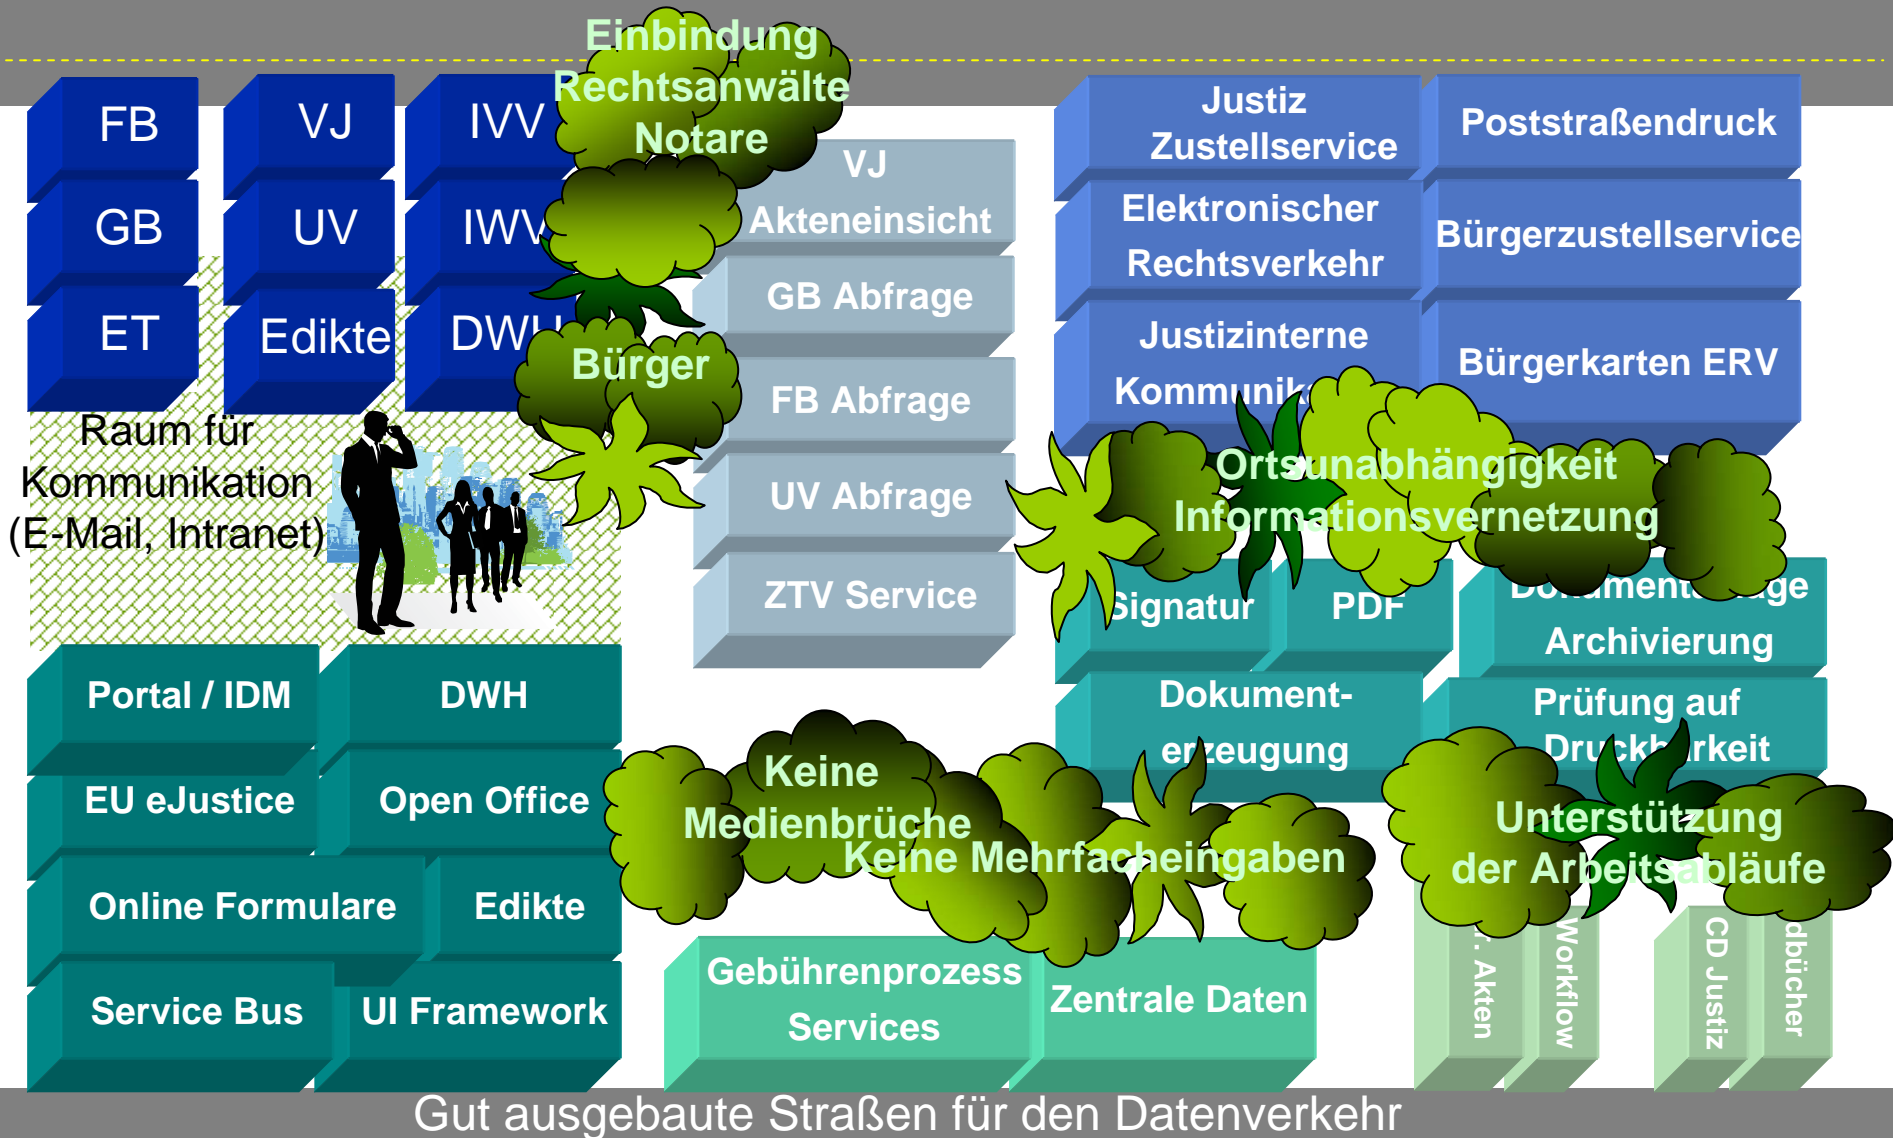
Einbindung
Rechtsanwälte
Notare

FB
VJ
IVV
GB
UV
IWV
ET
Edikte
DWH

Bürger

VJ Akteneinsicht
GB Abfrage
FB Abfrage
UV Abfrage
ZTV Service

Justiz Zustellservice
Poststraßendruck
Elektronischer Rechtsverkehr
Bürgerzustellservice
Justizinterne Kommunik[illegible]
Bürgerkarten ERV

Raum für Kommunikation (E-Mail, Intranet)

Ortsunabhängigkeit
Informationsvernetzung

Signatur
PDF
Dokument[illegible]
Archivierung
Dokument-erzeugung
Prüfung auf Dru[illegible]keit

Portal / IDM
DWH
EU eJustice
Open Office
Online Formulare
Edikte
Service Bus
UI Framework

Keine Medienbrüche
Keine Mehrfacheingaben

Unterstützung der Arbeitsabläufe

Gebührenprozess Services
Zentrale Daten
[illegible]. Akten
Workflow
CD Justiz
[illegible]dbücher

Gut ausgebaute Straßen für den Datenverkehr